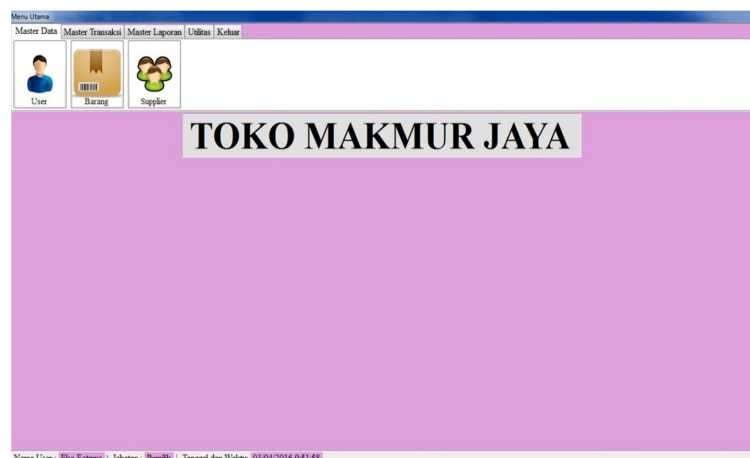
Menu Utama

Master Data | Master Transaksi | Master Laporan | Utilitas | Keluar

User

Barang

Supplier

TOKO MAKMUR JAYA

Nama User : Eko Estomo | Jabatan : Pemilik | Tanggal dan Waktu : 03/04/2016 9:51:58